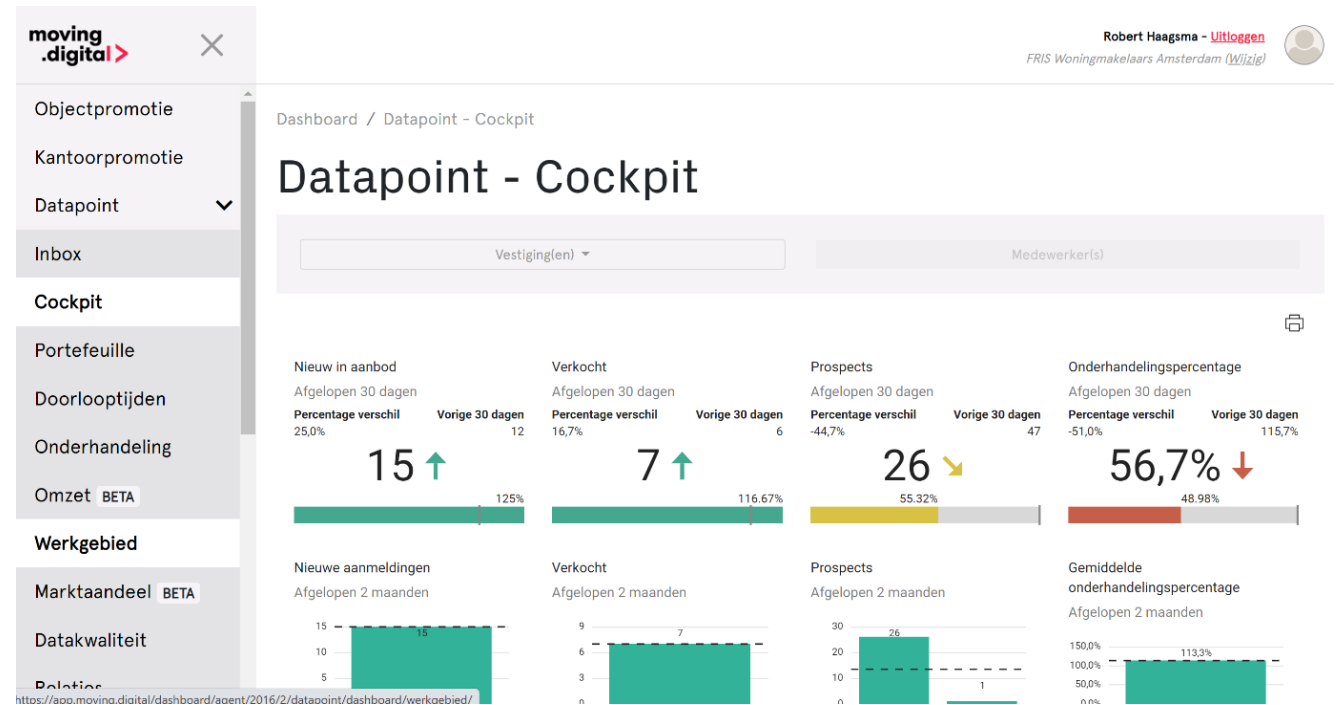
moving .digital>

Objectpromotie
Kantoorpromotie
Datapoint
Inbox
Cockpit
Portefeuille
Doorlooptijden
Onderhandeling
Omzet BETA
Werkgebied
Marktaandeel BETA
Datakwaliteit
Relaties

Robert Haagsma - Uitloggen
FRIS Woningmakelaars Amsterdam (Wijzig)

Dashboard / Datapoint - Cockpit

Datapoint - Cockpit

Vestiging(en)

Medewerker(s)

Nieuw in aanbod
Afgelopen 30 dagen
Percentage verschil 25,0%
Vorige 30 dagen 12
15
125%

Verkocht
Afgelopen 30 dagen
Percentage verschil 16,7%
Vorige 30 dagen 6
7
116.67%

Prospects
Afgelopen 30 dagen
Percentage verschil -44,7%
Vorige 30 dagen 47
26
55.32%

Onderhandelingspercentage
Afgelopen 30 dagen
Percentage verschil -51,0%
Vorige 30 dagen 115,7%
56,7%
48.98%

Nieuwe aanmeldingen
Afgelopen 2 maanden
15
10
5
15

Verkocht
Afgelopen 2 maanden
9
6
3
7

Prospects
Afgelopen 2 maanden
30
20
10
0
26
1

Gemiddelde onderhandelingspercentage
Afgelopen 2 maanden
150,0%
100,0%
50,0%
0,0%
113,3%

https://app.moving.digital/dashboard/agent/2016/2/datapoint/dashboard/werkgebied/